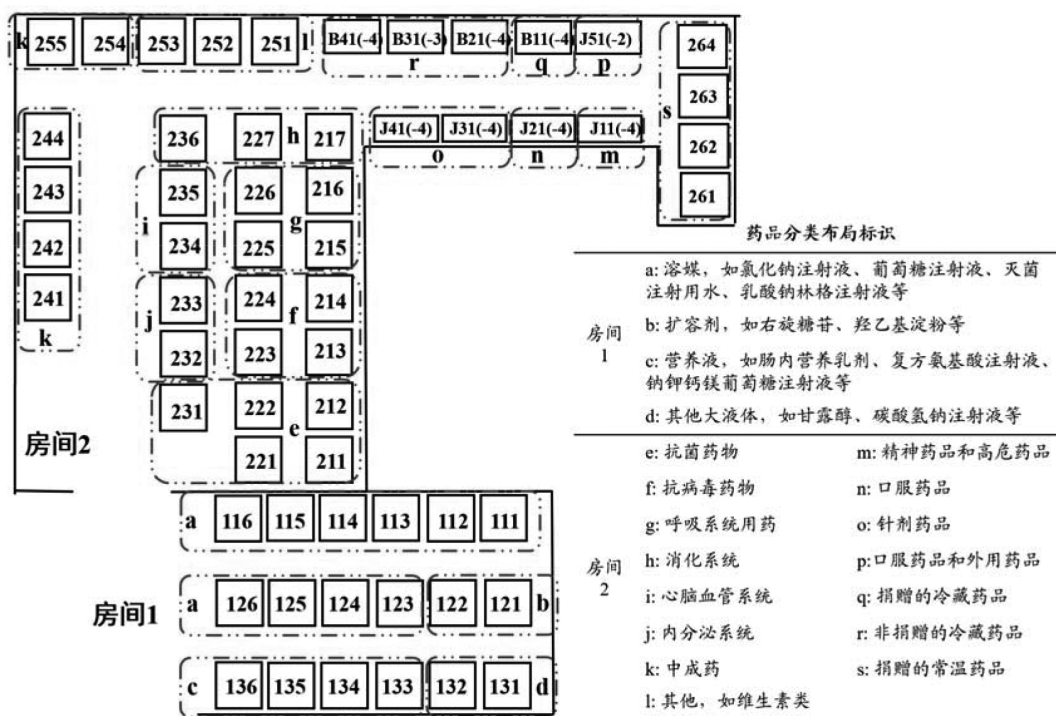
k 255 254 253 252 251 l B41(-4) B31(-3) B21(-4) B11(-4) J51(-2) 264
r q p
263
s
244 236 227 h 217 J41(-4) J31(-4) J21(-4) J11(-4) 262
o n m
243 235 226 216
g 261
i
242 234 225 215

241 233 224 214
j f
k 232 223 213

231 222 212
e
房间2 221 211

a 116 115 114 113 112 111

房间1 a 126 125 124 123 122 121 b

c 136 135 134 133 132 131 d

药品分类布局标识

| | | |
|---|---|---|
| 房间 1 | a: 溶媒，如氯化钠注射液、葡萄糖注射液、灭菌注射用水、乳酸钠林格注射液等 | |
| | b: 扩容剂，如右旋糖苷、羟乙基淀粉等 | |
| | c: 营养液，如肠内营养乳剂、复方氨基酸注射液、钠钾钙镁葡萄糖注射液等 | |
| | d: 其他大液体，如甘露醇、碳酸氢钠注射液等 | |
| 房间 2 | e: 抗菌药物 | m: 精神药品和高危药品 |
| | f: 抗病毒药物 | n: 口服药品 |
| | g: 呼吸系统用药 | o: 针剂药品 |
| | h: 消化系统 | p:口服药品和外用药品 |
| | i: 心脑血管系统 | q: 捐赠的冷藏药品 |
| | j: 内分泌系统 | r: 非捐赠的冷藏药品 |
| | k: 中成药 | s: 捐赠的常温药品 |
| | l: 其他，如维生素类 | |